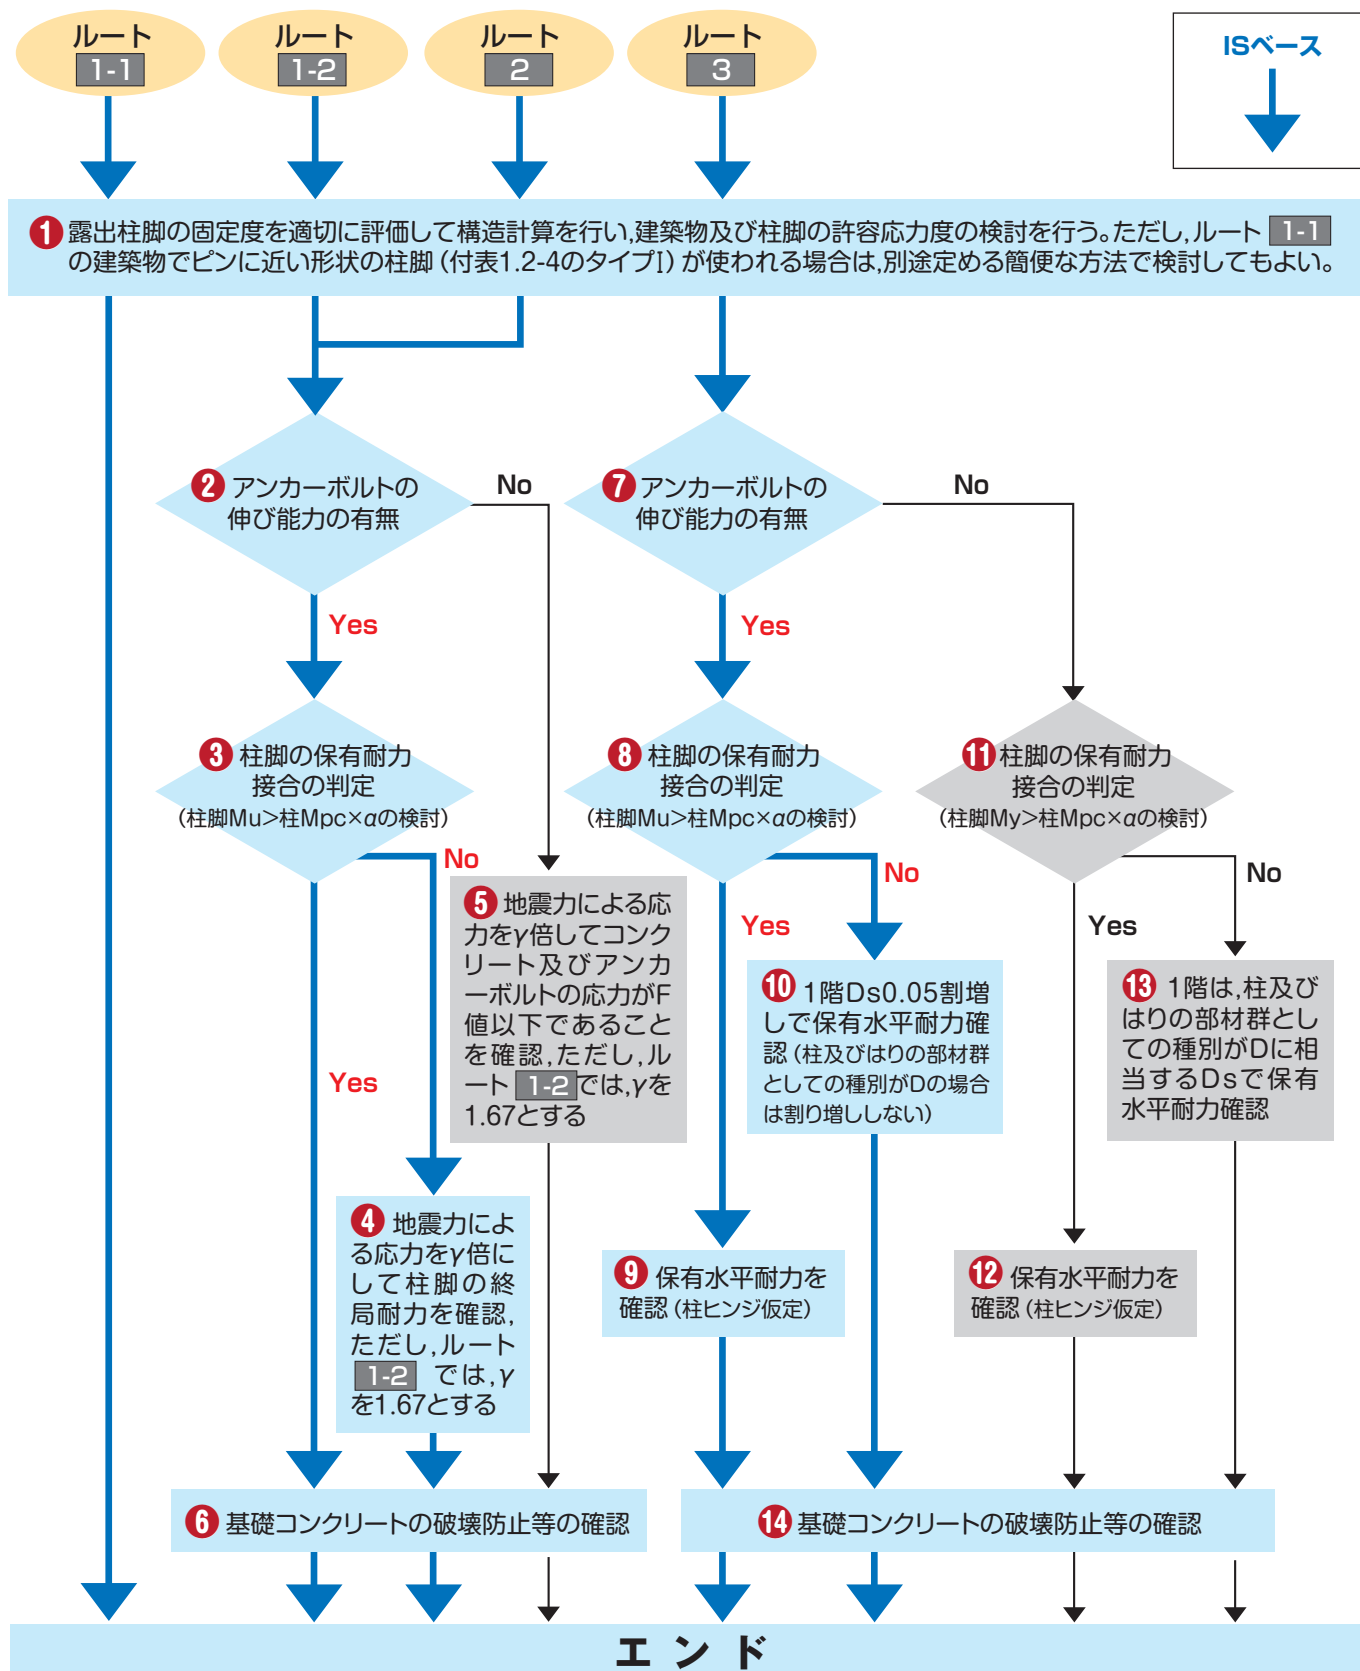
ルート 1-1

ルート 1-2

ルート 2

ルート 3

ISベース

1 露出柱脚の固定度を適切に評価して構造計算を行い,建築物及び柱脚の許容応力度の検討を行う。ただし,ルート 1-1 の建築物でピンに近い形状の柱脚(付表1.2-4のタイプI)が使われる場合は,別途定める簡便な方法で検討してもよい。

2 アンカーボルトの伸び能力の有無

No

7 アンカーボルトの伸び能力の有無

No

Yes

Yes

3 柱脚の保有耐力接合の判定 (柱脚Mu>柱Mpc×$\alpha$の検討)

8 柱脚の保有耐力接合の判定 (柱脚Mu>柱Mpc×$\alpha$の検討)

11 柱脚の保有耐力接合の判定 (柱脚My>柱Mpc×$\alpha$の検討)

No

No

No

5 地震力による応力を$\gamma$倍してコンクリート及びアンカーボルトの応力がF値以下であることを確認,ただし,ルート 1-2 では,$\gamma$を1.67とする

Yes

Yes

10 1階Ds0.05割増しで保有水平耐力確認(柱及びはりの部材群としての種別がDの場合は割り増ししない)

13 1階は,柱及びはりの部材群としての種別がDに相当するDsで保有水平耐力確認

Yes

4 地震力による応力を$\gamma$倍にして柱脚の終局耐力を確認,ただし,ルート 1-2 では,$\gamma$を1.67とする

9 保有水平耐力を確認(柱ヒンジ仮定)

12 保有水平耐力を確認(柱ヒンジ仮定)

6 基礎コンクリートの破壊防止等の確認

14 基礎コンクリートの破壊防止等の確認

エ ン ド